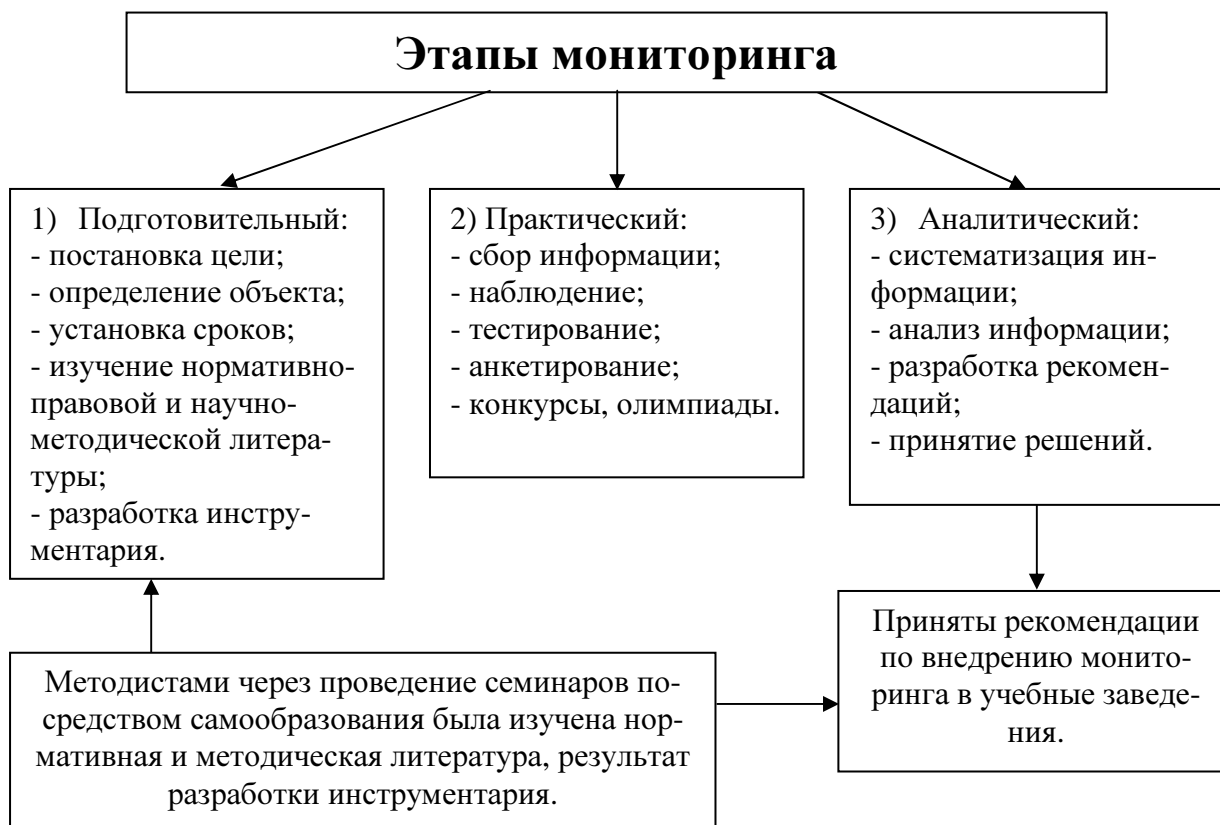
Этапы мониторинга

1) Подготовительный:
- постановка цели;
- определение объекта;
- установка сроков;
- изучение нормативно-правовой и научно-методической литературы;
- разработка инструментария.

2) Практический:
- сбор информации;
- наблюдение;
- тестирование;
- анкетирование;
- конкурсы, олимпиады.

3) Аналитический:
- систематизация информации;
- анализ информации;
- разработка рекомендаций;
- принятие решений.

Приняты рекомендации по внедрению мониторинга в учебные заведения.

Методистами через проведение семинаров посредством самообразования была изучена нормативная и методическая литература, результат разработки инструментария.